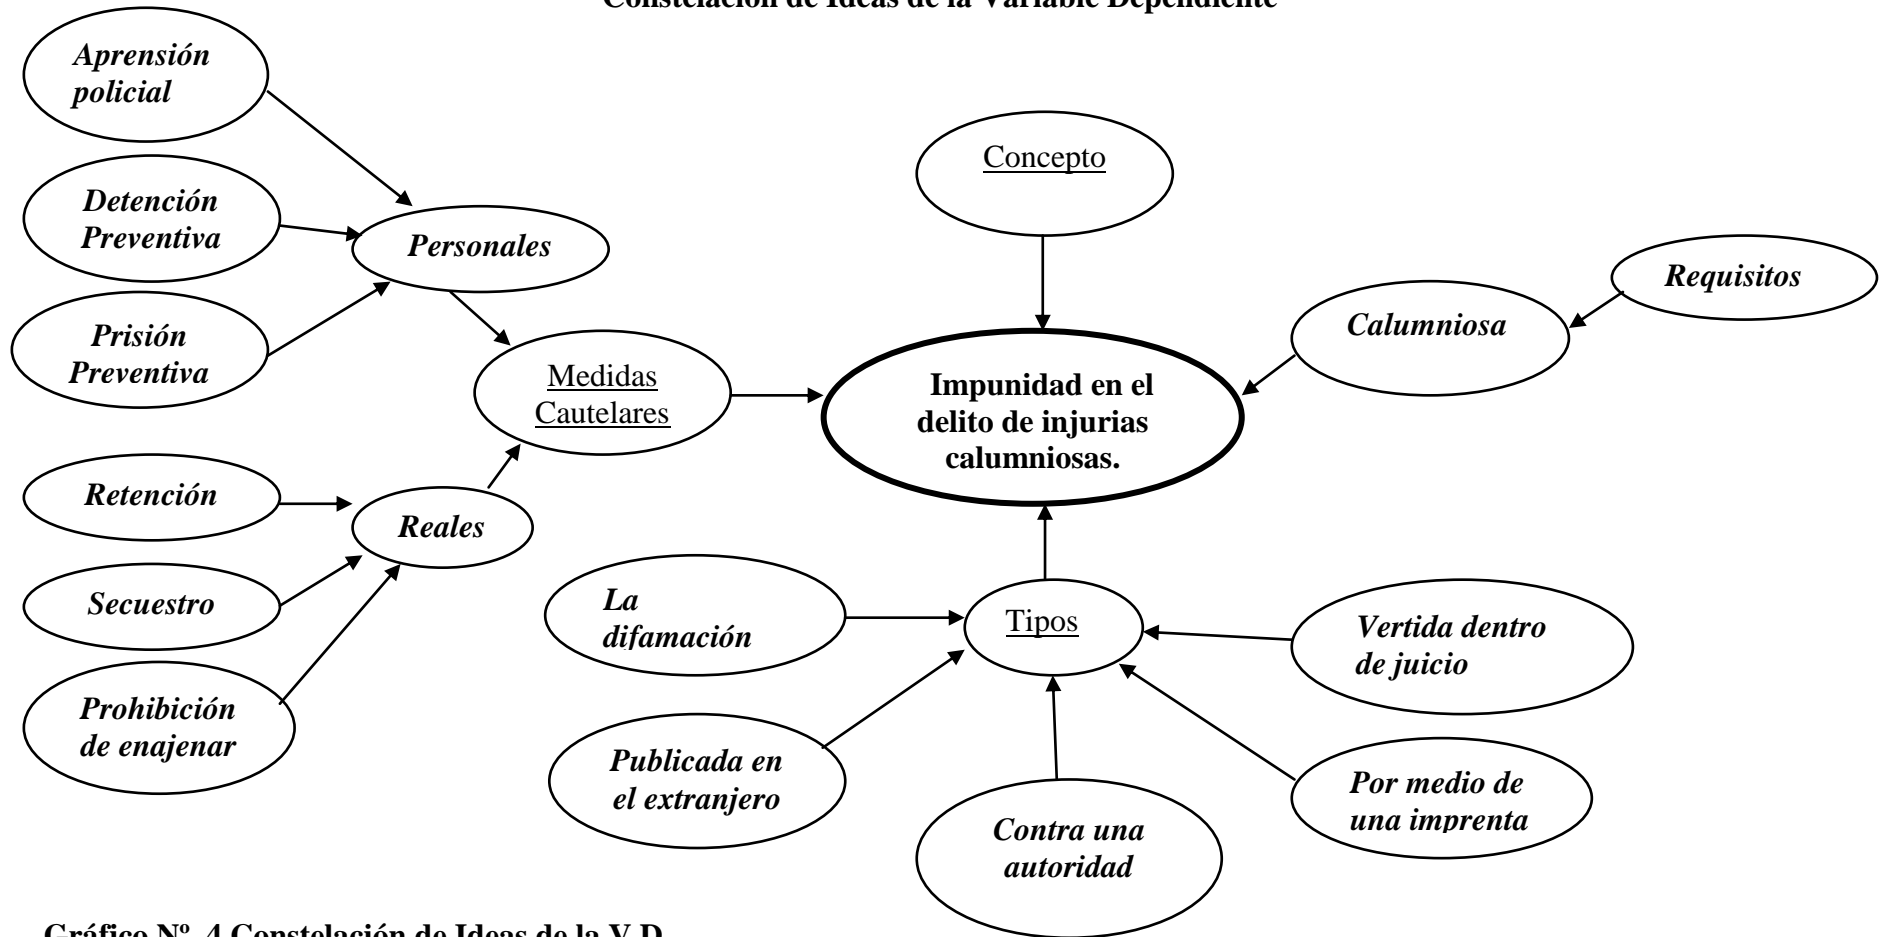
Constelación de Ideas de la Variable Dependiente

Aprensión policial

Detención Preventiva

Personales

Prisión Preventiva

Medidas Cautelares

Retención

Reales

Secuestro

Prohibición de enajenar

Concepto

Requisitos

Calumniosa

Impunidad en el delito de injurias calumniosas.

La difamación

Tipos

Vertida dentro de juicio

Publicada en el extranjero

Por medio de una imprenta

Contra una autoridad

Gráfico Nº. 4 Constelación de Ideas de la V.D